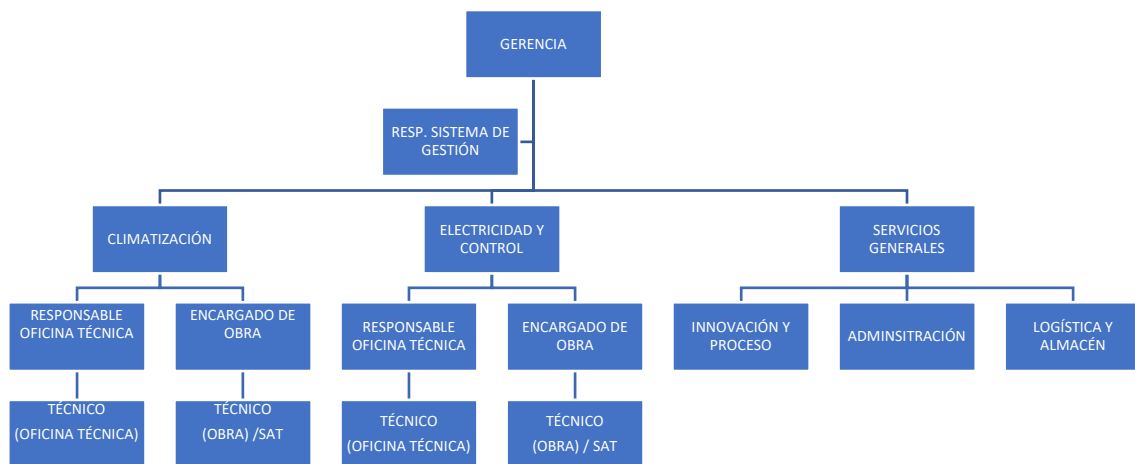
GERENCIA

RESP. SISTEMA DE GESTIÓN

CLIMATIZACIÓN

ELECTRICIDAD Y CONTROL

SERVICIOS GENERALES

RESPONSABLE OFICINA TÉCNICA

ENCARGADO DE OBRA

RESPONSABLE OFICINA TÉCNICA

ENCARGADO DE OBRA

INNOVACIÓN Y PROCESO

ADMINSITRACIÓN

LOGÍSTICA Y ALMACÉN

TÉCNICO (OFICINA TÉCNICA)

TÉCNICO (OBRA) /SAT

TÉCNICO (OFICINA TÉCNICA)

TÉCNICO (OBRA) / SAT